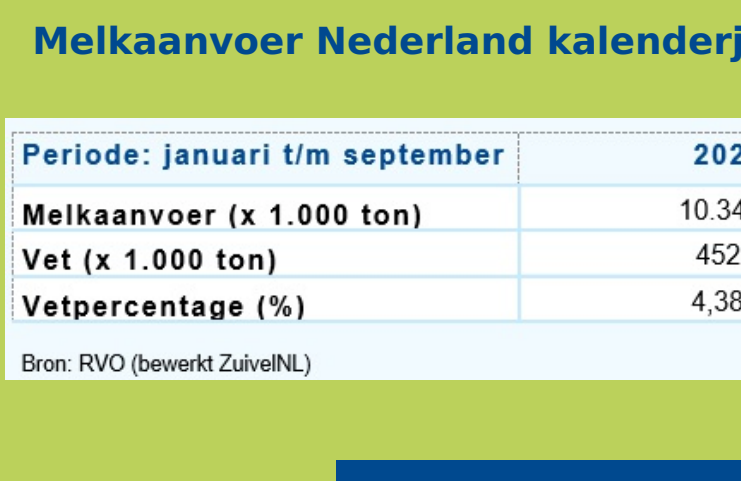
Melkaanvoer Nederland kalenderj

| Periode: januari t/m september | 202 |
|---|---|
| Melkaanvoer (x 1.000 ton) | 10.34 |
| Vet (x 1.000 ton) | 452 |
| Vetpercentage (%) | 4,38 |

Bron: RVO (bewerkt ZuivelNL)